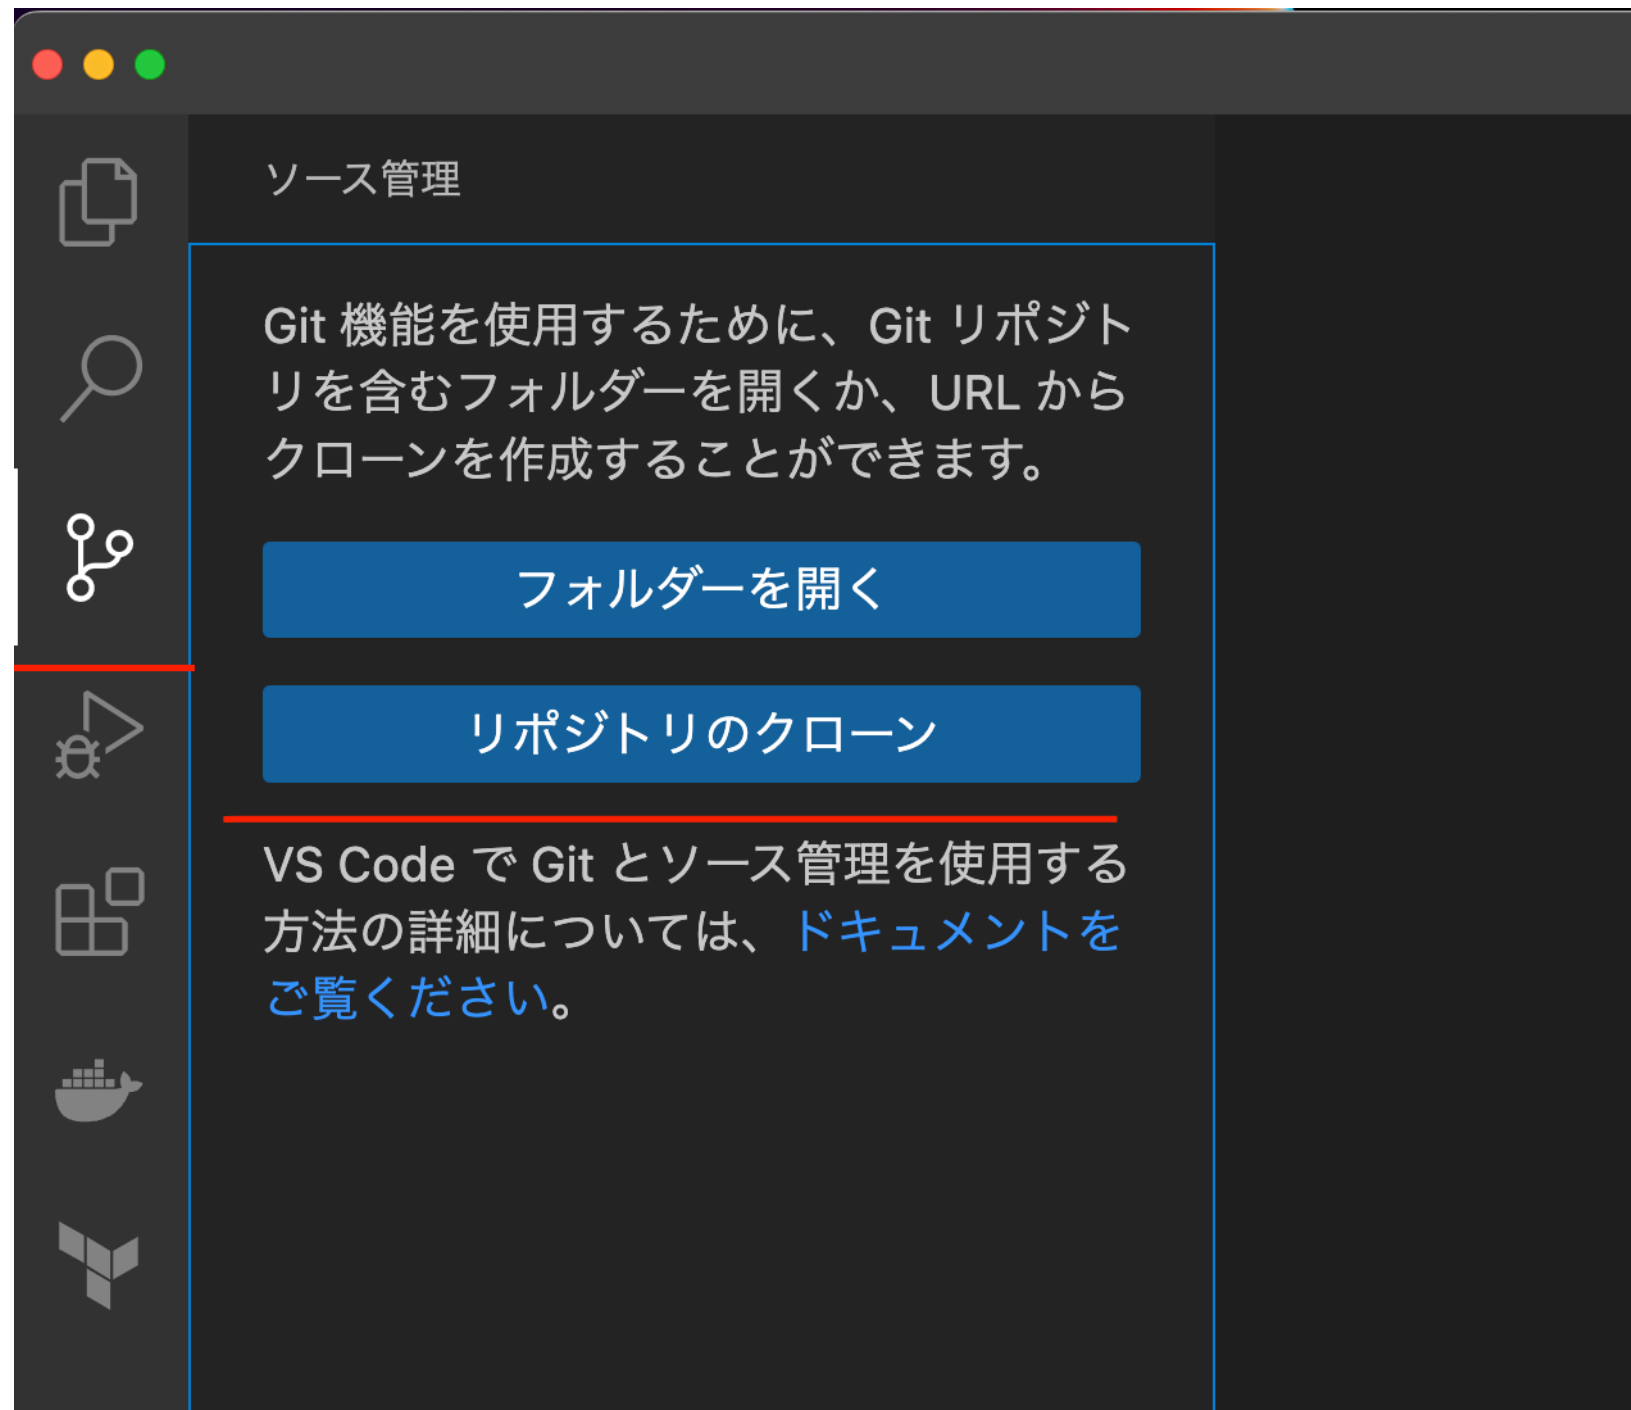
ソース管理

Git 機能を使用するために、Git リポジトリを含むフォルダーを開くか、URL からクローンを作成することができます。

フォルダーを開く

リポジトリのクローン

VS Code で Git とソース管理を使用する方法の詳細については、ドキュメントをご覧ください。